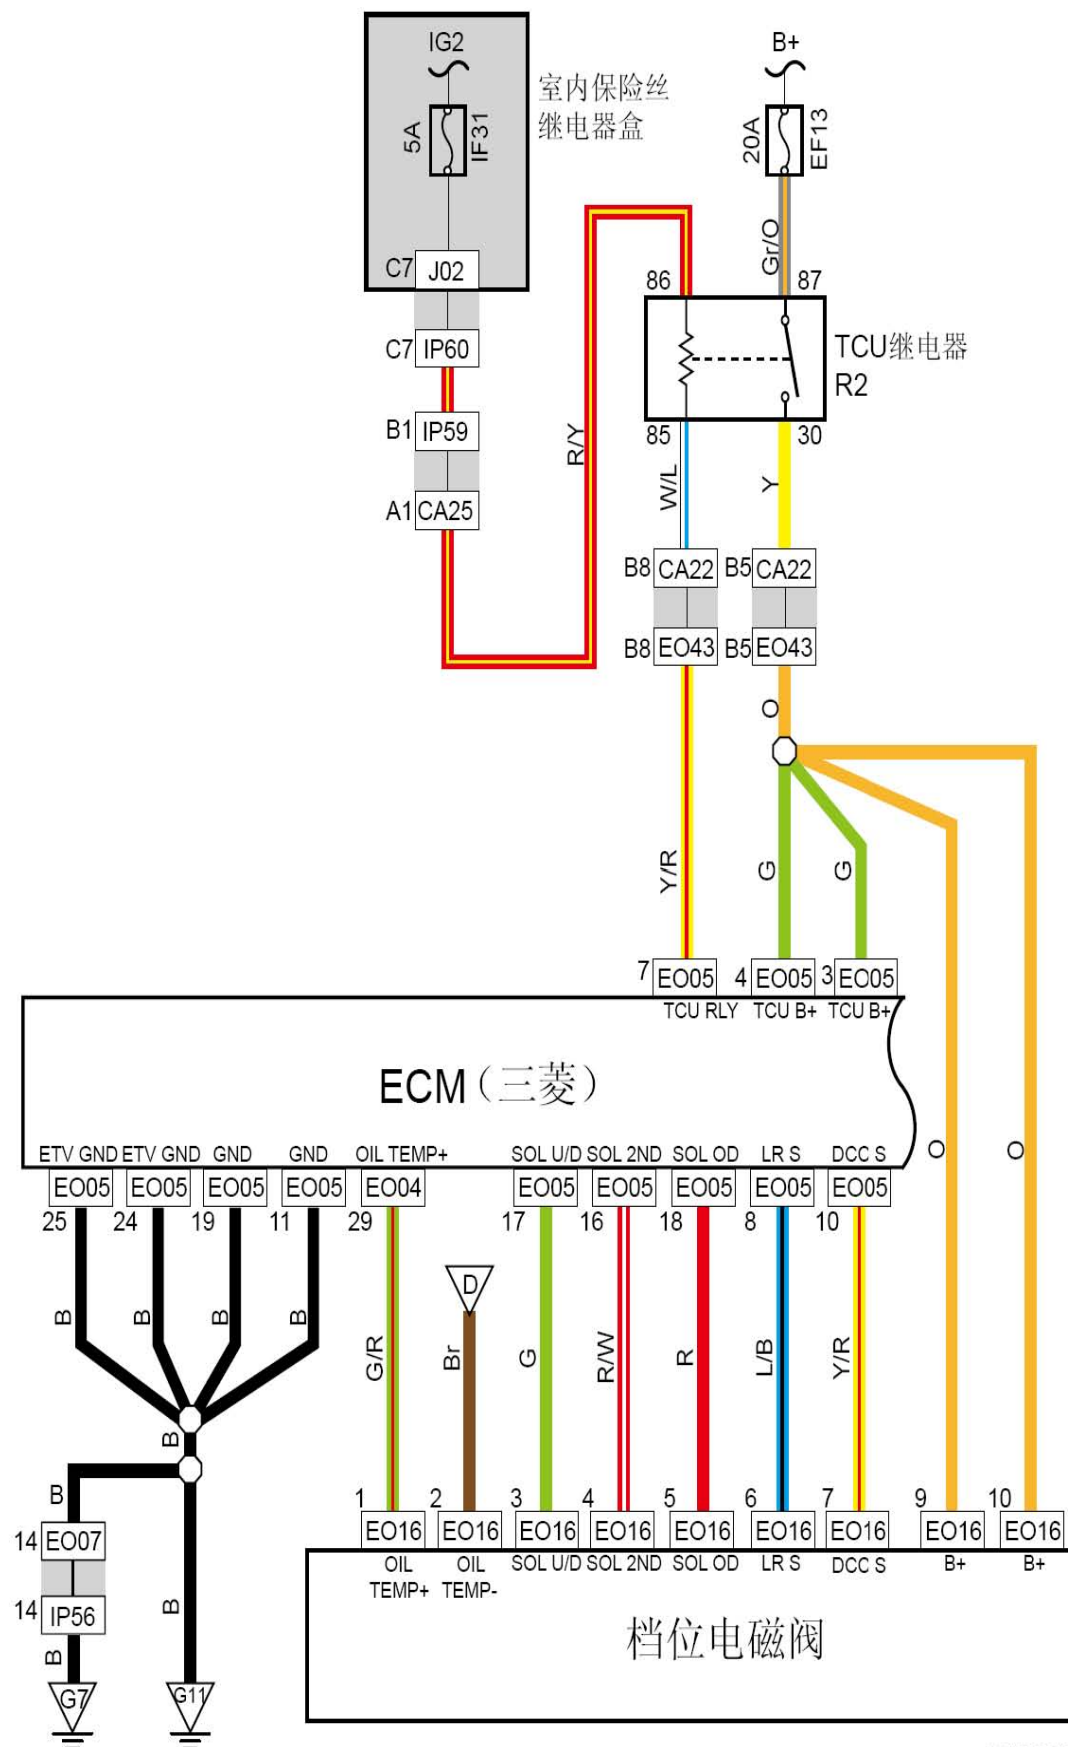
IG2
5A
IF31
室内保险丝
继电器盒
C7 J02
C7 IP60
B1 IP59
A1 CA25
R/Y
B+
20A
EF13
Gr/O
86
87
TCU继电器
R2
85
30
W/L
Y
B8 CA22
B5 CA22
B8 EO43
B5 EO43
O
Y/R
G
G
7 EO05
4 EO05
3 EO05
TCU RLY
TCU B+
TCU B+
ECM（三菱）
ETV GND
ETV GND
GND
GND
OIL TEMP+
SOL U/D
SOL 2ND
SOL OD
LR S
DCC S
O
O
EO05
EO05
EO05
EO05
EO04
EO05
EO05
EO05
EO05
EO05
25
24
19
11
29
17
16
18
8
10
B
B
B
B
G/R
D
Br
G
R/W
R
L/B
Y/R
B
B
1
2
3
4
5
6
7
9
10
14 EO07
EO16
EO16
EO16
EO16
EO16
EO16
EO16
EO16
EO16
OIL TEMP+
OIL TEMP-
SOL U/D
SOL 2ND
SOL OD
LR S
DCC S
B+
B+
14 IP56
B
B
G7
G11
档位电磁阀